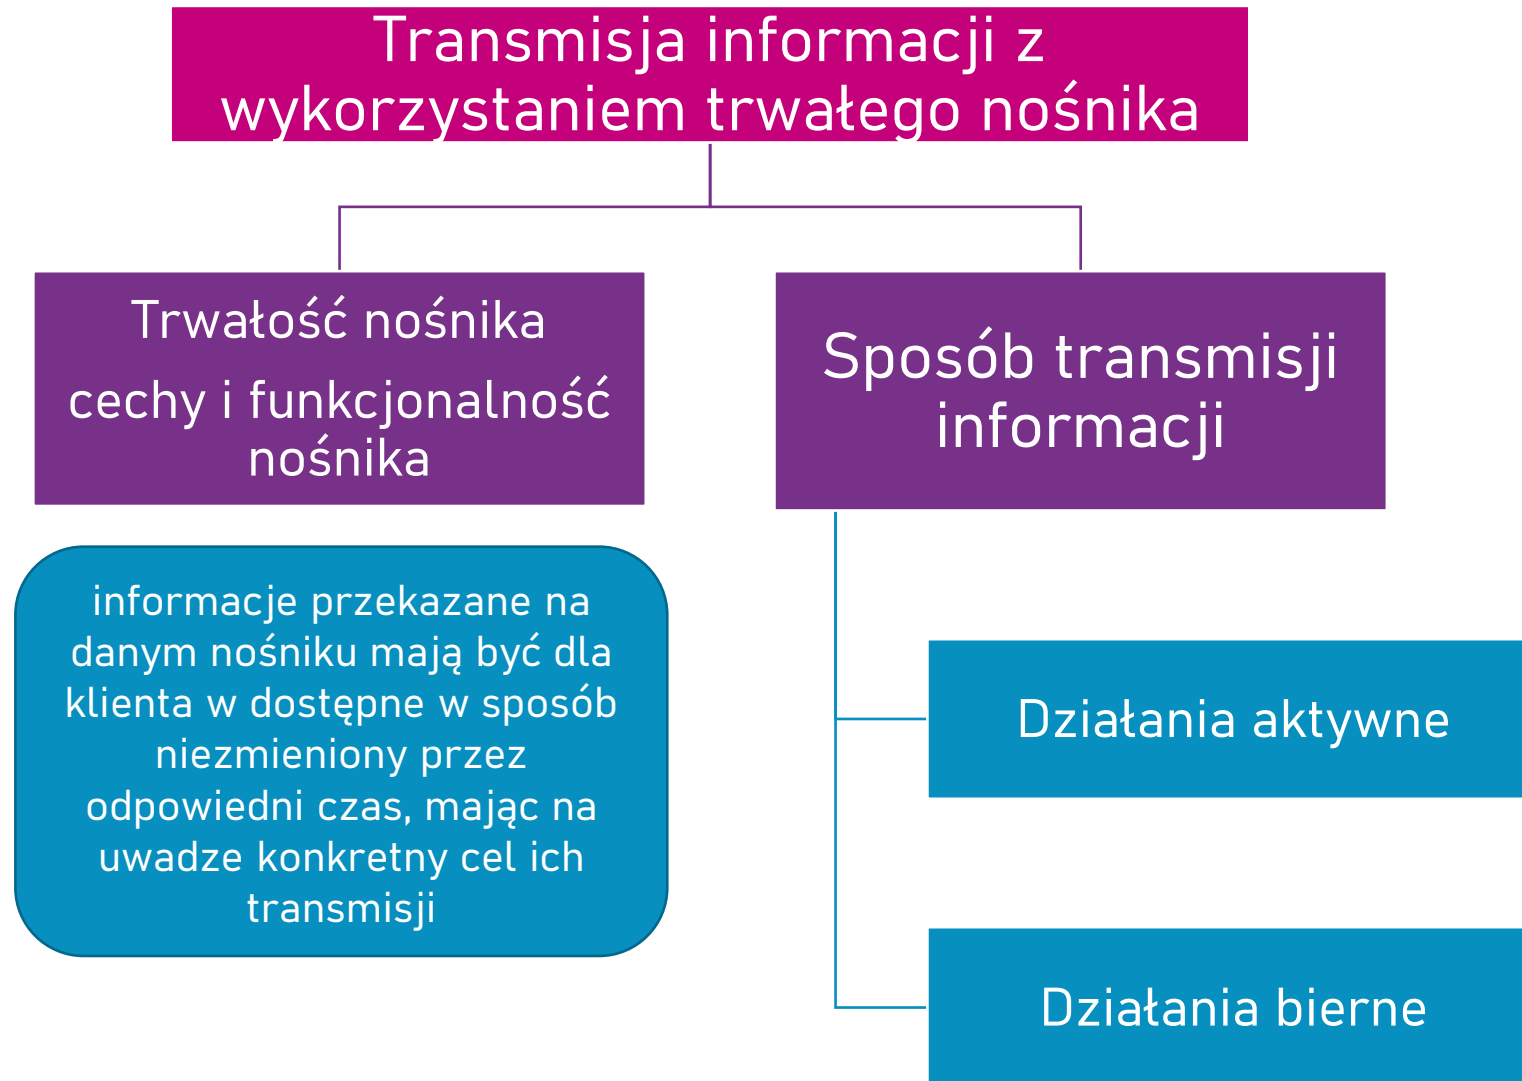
Transmisja informacji z wykorzystaniem trwałego nośnika

Trwałość nośnika

cechy i funkcjonalność nośnika

Sposób transmisji informacji

informacje przekazane na danym nośniku mają być dla klienta w dostępne w sposób niezmieniony przez odpowiedni czas, mając na uwadze konkretny cel ich transmisji

Działania aktywne

Działania bierne